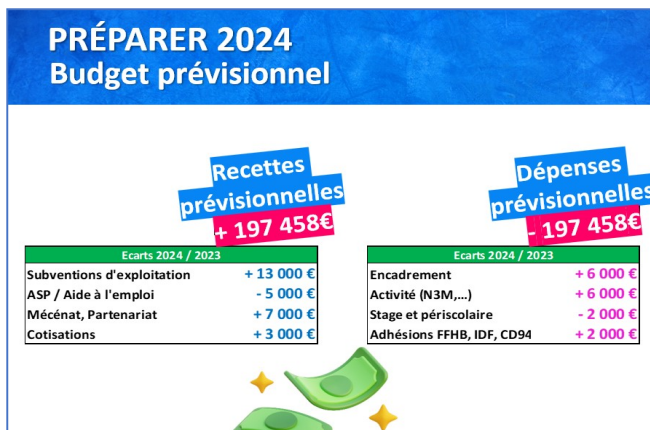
PRÉPARER 2024
Budget prévisionnel

Recettes prévisionnelles
+ 197 458€

| Ecarts 2024 / 2023 | |
|---|---|
| Subventions d'exploitation | + 13 000 € |
| ASP / Aide à l'emploi | - 5 000 € |
| Mécénat, Partenariat | + 7 000 € |
| Cotisations | + 3 000 € |

Dépenses prévisionnelles
- 197 458€

| Ecarts 2024 / 2023 | |
|---|---|
| Encadrement | + 6 000 € |
| Activité (N3M,...) | + 6 000 € |
| Stage et périscolaire | - 2 000 € |
| Adhésions FFHB, IDF, CD94 | + 2 000 € |